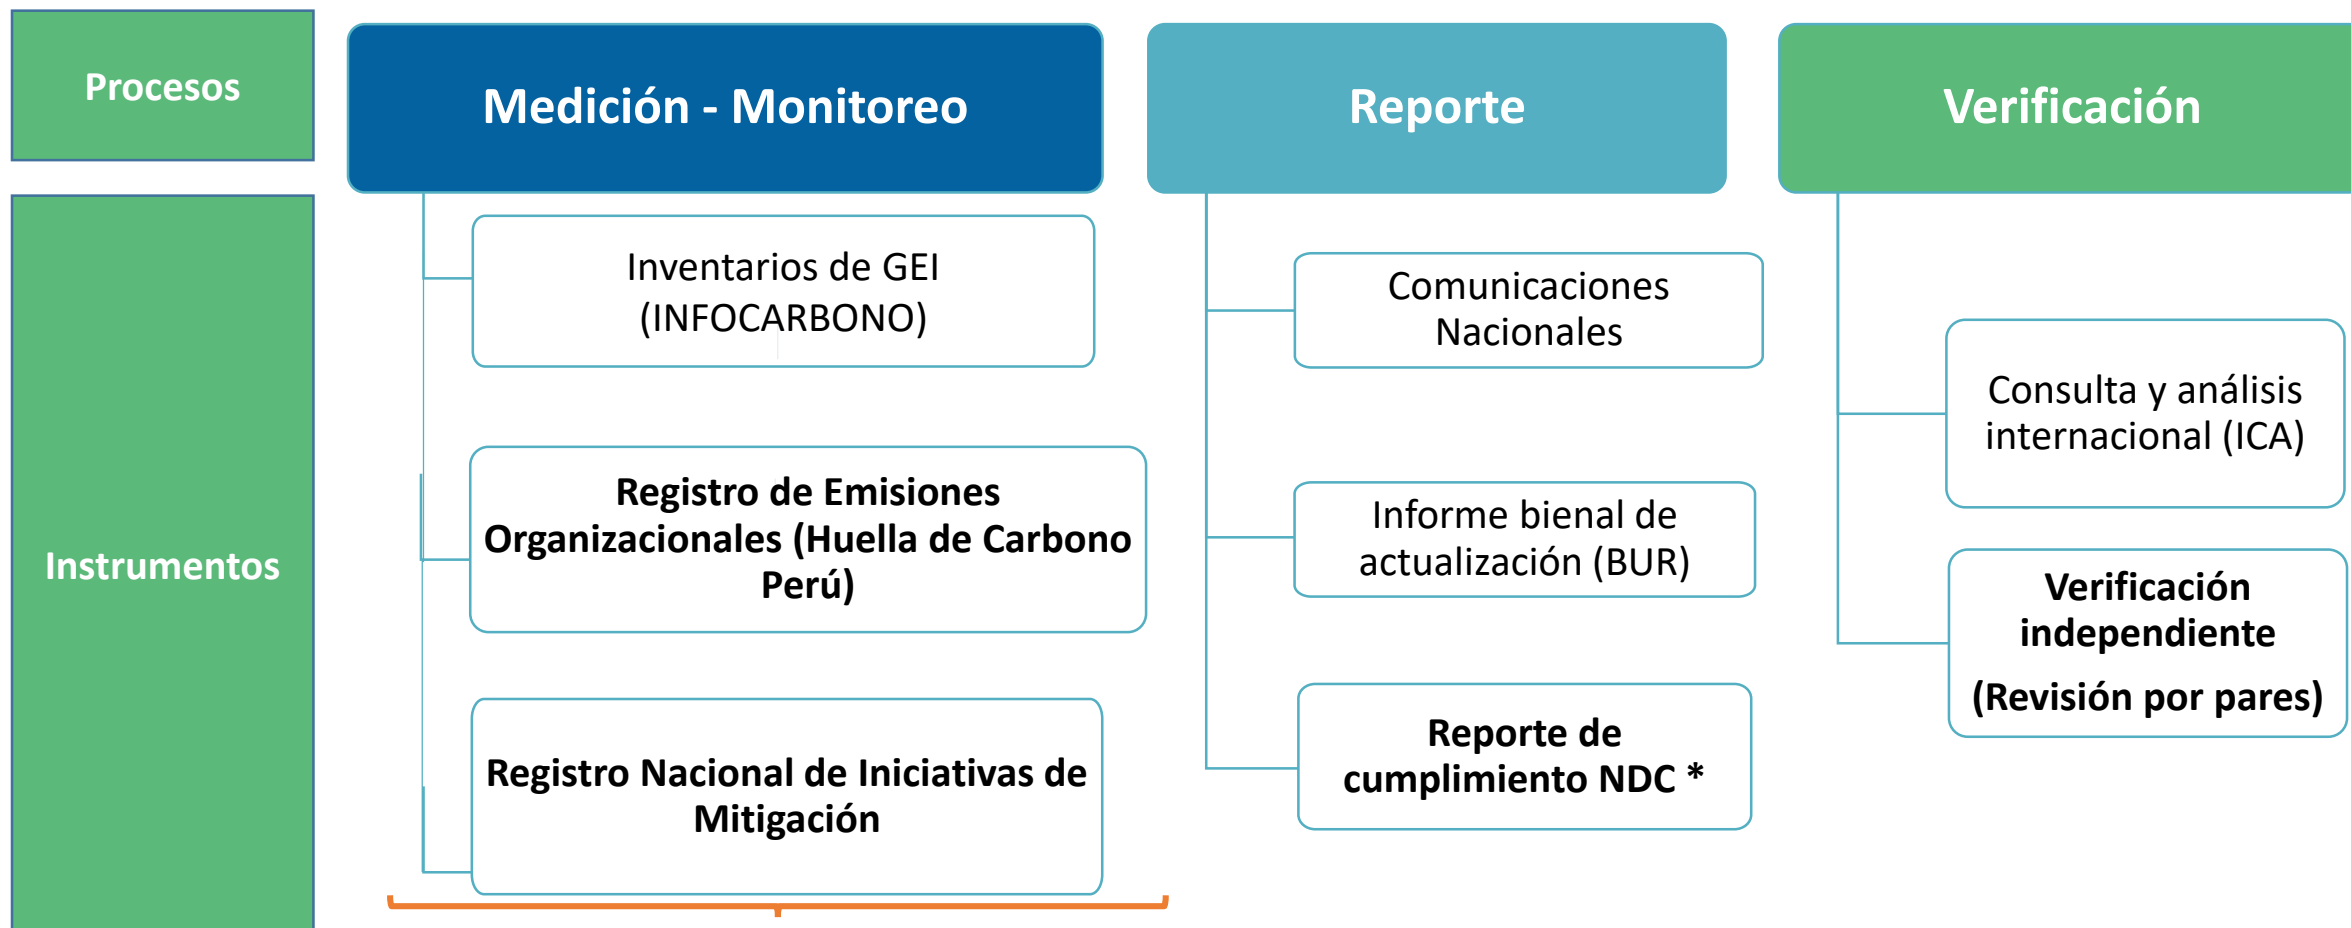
Procesos

Instrumentos

Medición - Monitoreo

Inventarios de GEI (INFOCARBONO)

Registro de Emisiones Organizacionales (Huella de Carbono Perú)

Registro Nacional de Iniciativas de Mitigación

Reporte

Comunicaciones Nacionales

Informe bienal de actualización (BUR)

Reporte de cumplimiento NDC *

Verificación

Consulta y análisis internacional (ICA)

Verificación independiente

(Revisión por pares)